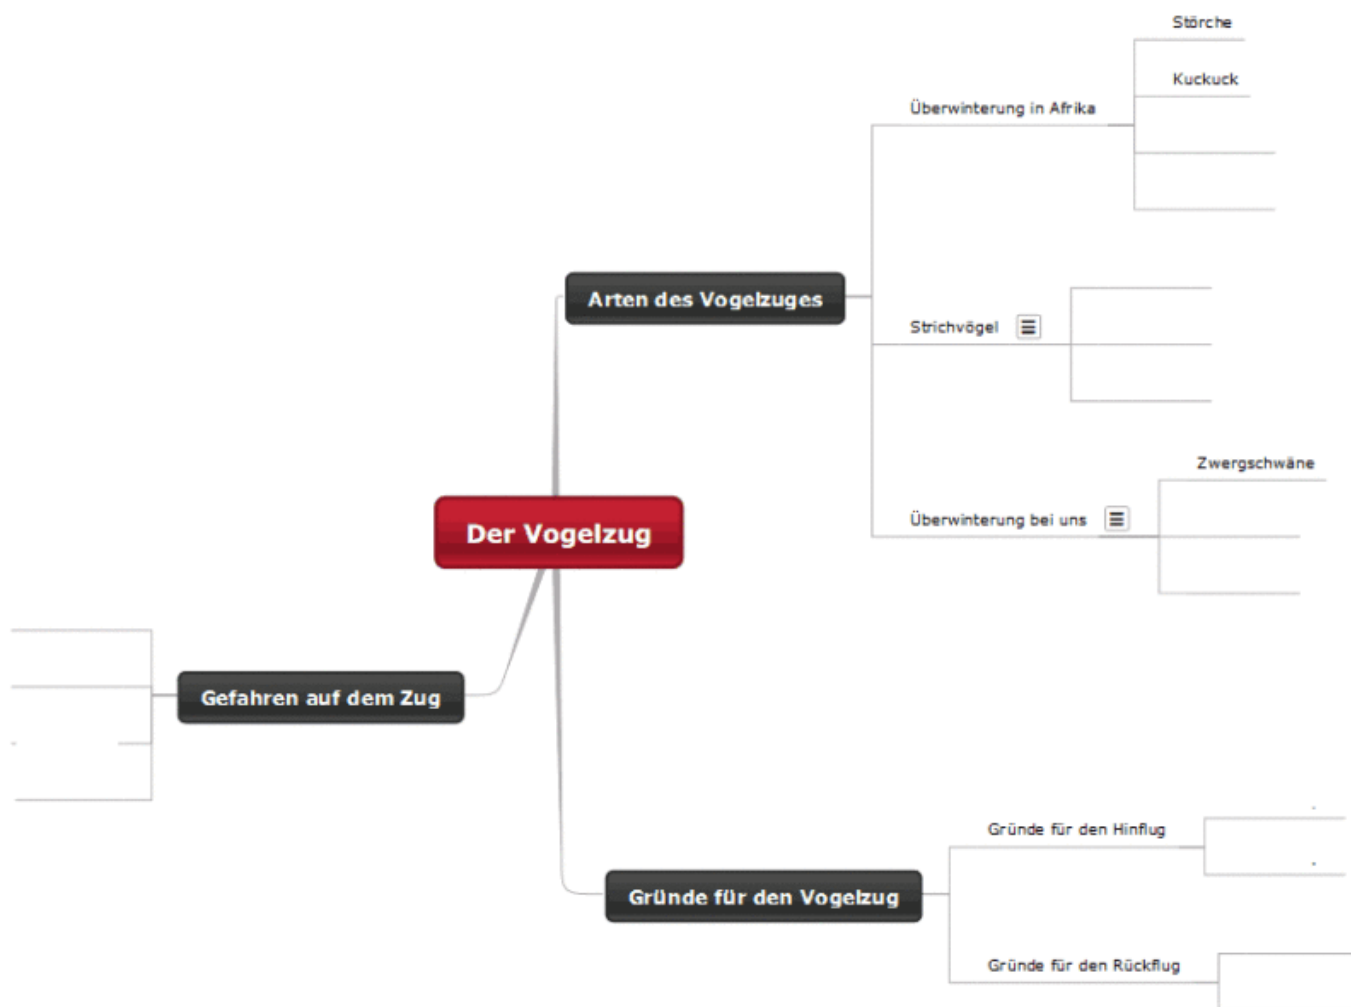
Störche

Kuckuck

Überwinterung in Afrika

Arten des Vogelzuges

Strichvögel

Zwergschwäne

Der Vogelzug

Überwinterung bei uns

Gefahren auf dem Zug

Gründe für den Hinflug

Gründe für den Vogelzug

Gründe für den Rückflug